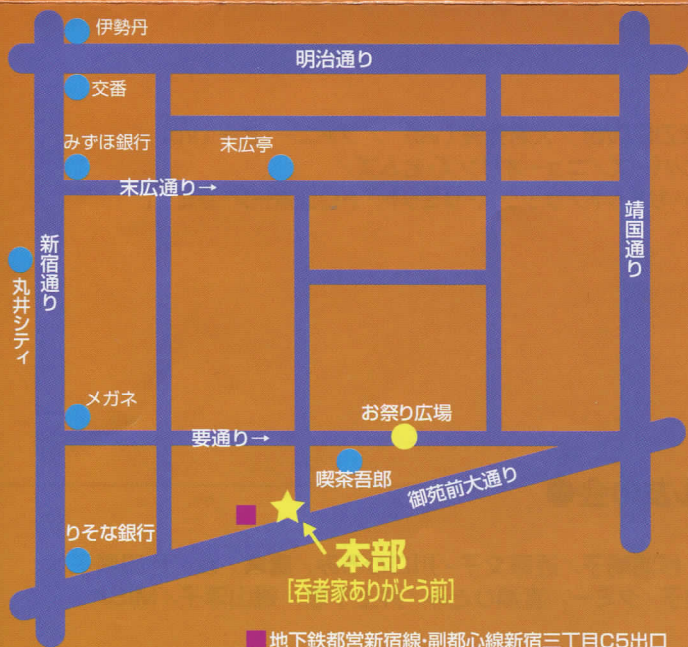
伊勢丹
明治通り
交番
みずほ銀行
末広亭
末広通り→
靖国通り
新宿通り
丸井シティ
メガネ
お祭り広場
要通り→
喫茶吾郎
御苑前大通り
りそな銀行
本部
[呑者家ありがとう前]
地下鉄都営新宿線・副都心線新宿三丁目C5出口